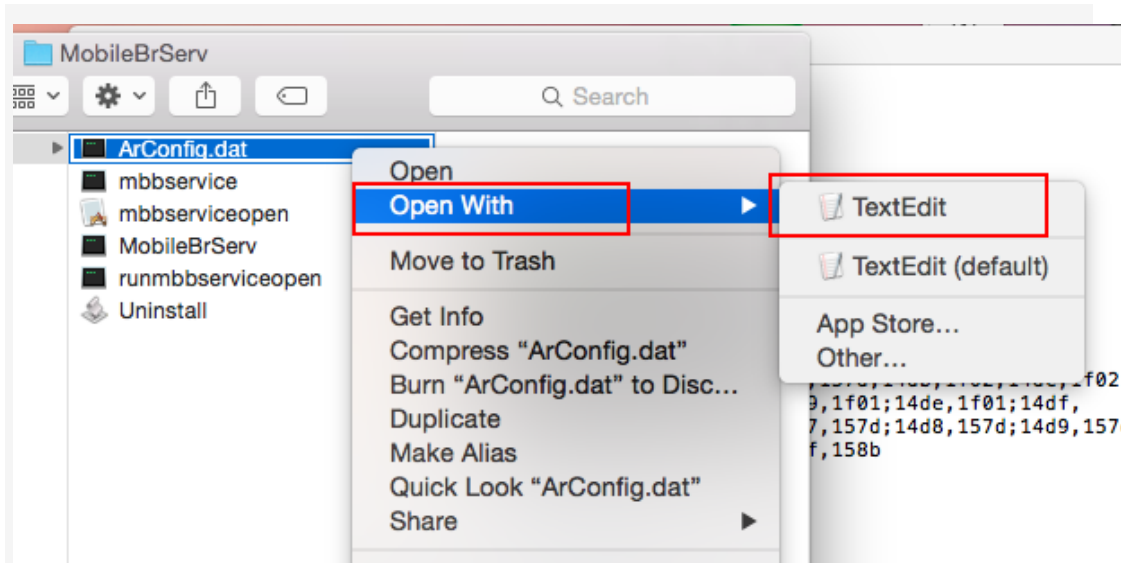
MobileBrServ

Search

ArConfig.dat
mbbservice
mbbserviceopen
MobileBrServ
runmbbserviceopen
Uninstall

Open
Open With
Move to Trash
Get Info
Compress “ArConfig.dat”
Burn “ArConfig.dat” to Disc...
Duplicate
Make Alias
Quick Look “ArConfig.dat”
Share

TextEdit
TextEdit (default)
App Store...
Other...

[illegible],157d,14db,1f02,14de,1f02
9,1f01;14de,1f01;14df,
7,157d;14d8,157d;14d9,157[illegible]
f,158b